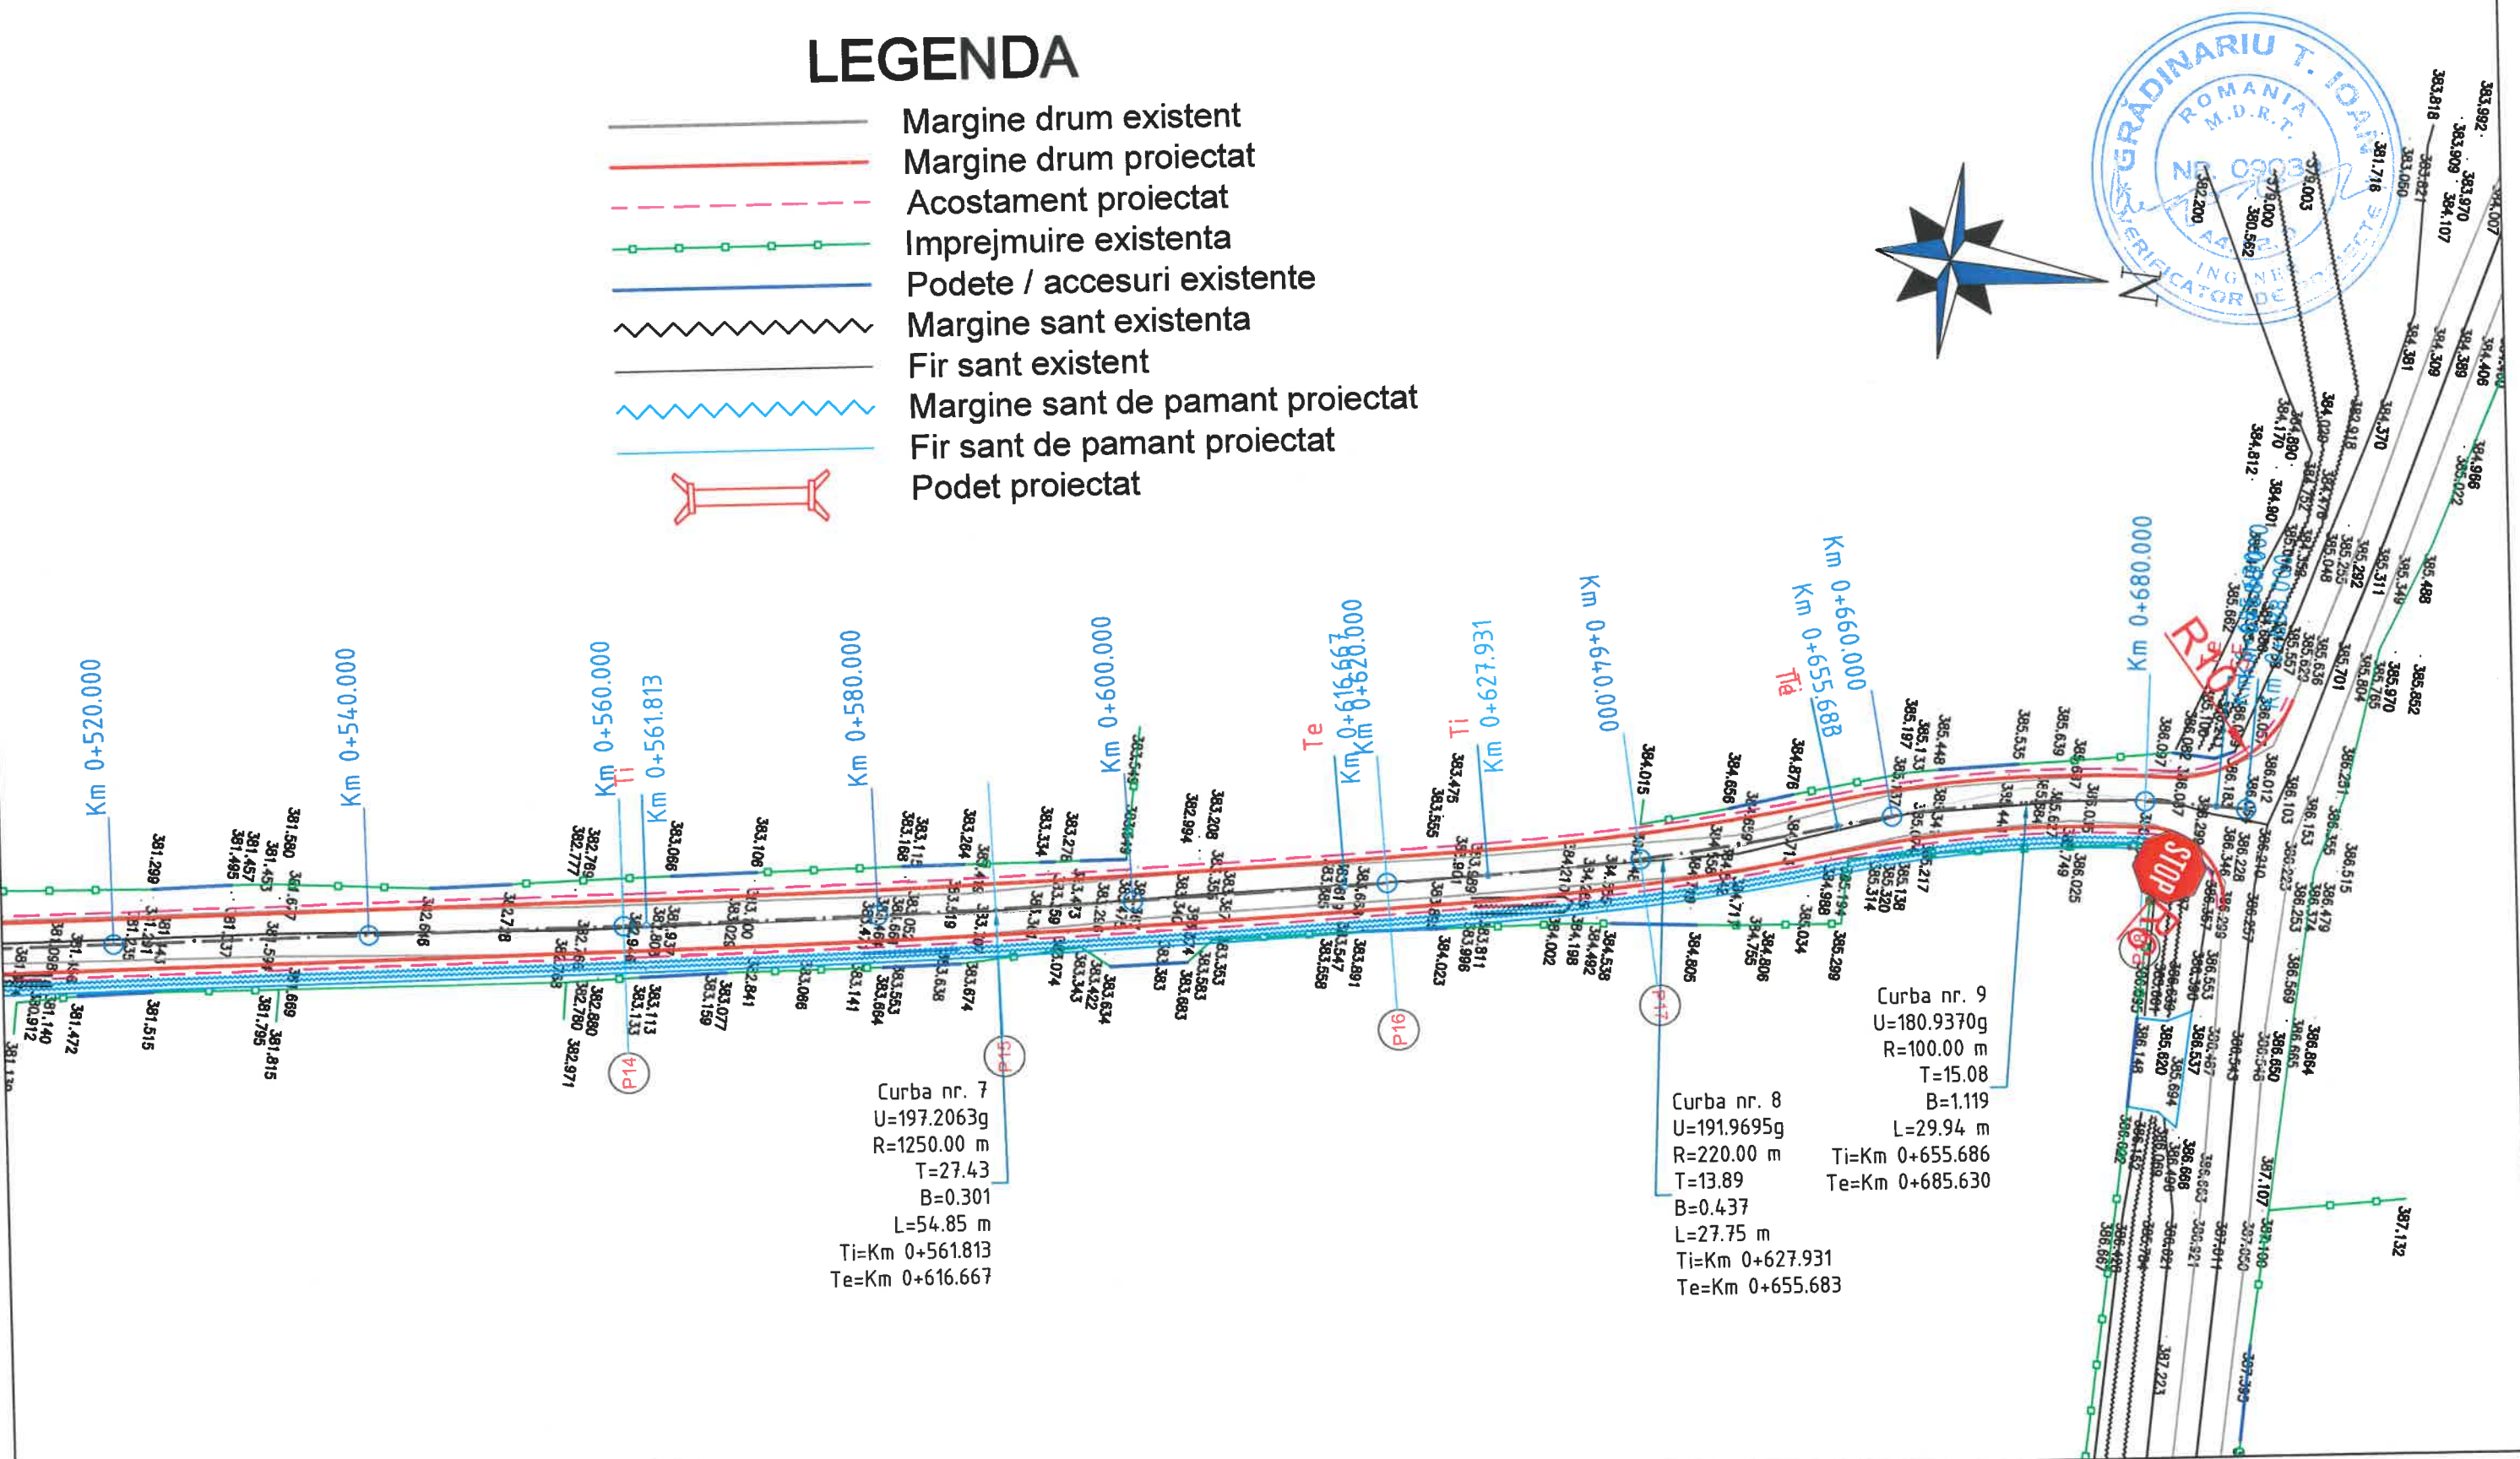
LEGENDA

Margine drum existent
Margine drum proiectat
Acostament proiectat
Imprejmuire existenta
Podete / accesuri existente
Margine sant existenta
Fir sant existent
Margine sant de pamant proiectat
Fir sant de pamant proiectat
Podet proiectat

GRĂDINARIU T. IOAN
ROMANIA M.D.R.T.
NR. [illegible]
VERIFICATOR DE PROIECTE
INGINER

N

Km 0+520.000
Km 0+540.000
Km 0+560.000
Ti
Km 0+561.813
Km 0+580.000
Km 0+600.000
Te
Km 0+616.667
Km 0+620.000
Ti
Km 0+627.931
Km 0+640.000
Te
Km 0+655.688
Km 0+660.000
Km 0+680.000

P14
P15
P16
P17

STOP

Curba nr. 7
U=197.2063g
R=1250.00 m
T=27.43
B=0.301
L=54.85 m
Ti=Km 0+561.813
Te=Km 0+616.667

Curba nr. 8
U=191.9695g
R=220.00 m
T=13.89
B=0.437
L=27.75 m
Ti=Km 0+627.931
Te=Km 0+655.683

Curba nr. 9
U=180.9370g
R=100.00 m
T=15.08
B=1.119
L=29.94 m
Ti=Km 0+655.686
Te=Km 0+685.630

381.299
381.485
381.457
381.453
381.580
381.515
381.472
381.140
380.912
381.795
381.815
381.869
382.769
382.777
382.880
382.780
382.971
383.066
383.113
383.133
383.106
383.077
383.159
382.841
383.086
383.141
383.168
383.553
383.684
383.284
383.638
383.674
383.334
383.276
383.074
383.343
383.422
383.634
382.994
383.208
383.383
383.683
383.353
383.475
383.555
383.547
383.558
383.891
384.023
383.996
383.811
384.002
384.198
384.482
384.538
384.015
384.805
384.658
384.876
384.755
384.806
384.034
385.299
385.197
385.133
385.448
385.314
385.138
385.320
385.217
385.535
385.639
386.025
383.818
383.992
383.909
383.970
384.107
381.716
383.050
383.821
385.488
385.862
386.515
386.864
387.132
387.107
387.223